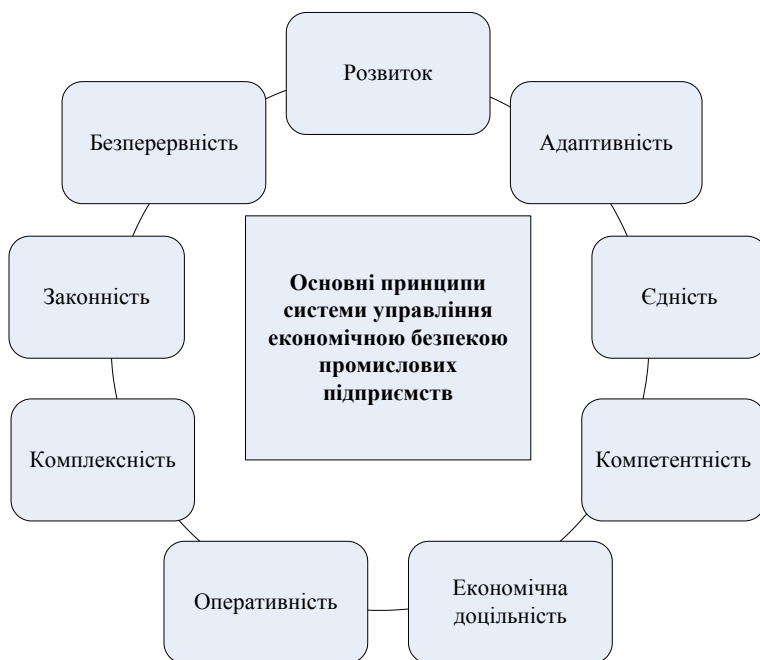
Розвиток

Адаптивність

Безперервність

Основні принципи системи управління економічною безпекою промислових підприємств

Законність

Єдність

Комплексність

Компетентність

Оперативність

Економічна доцільність